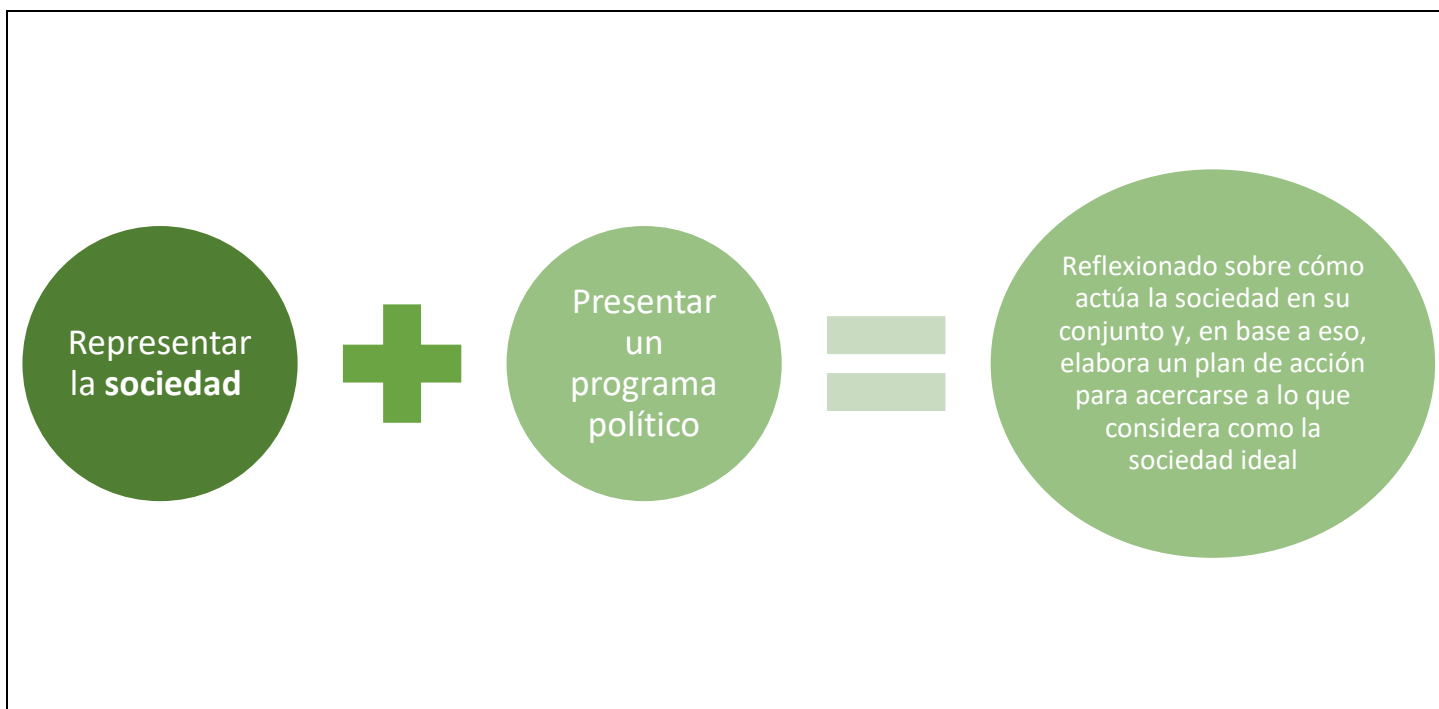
Representar la **sociedad**

Presentar un programa político

Reflexionado sobre cómo actúa la sociedad en su conjunto y, en base a eso, elabora un plan de acción para acercarse a lo que considera como la sociedad ideal